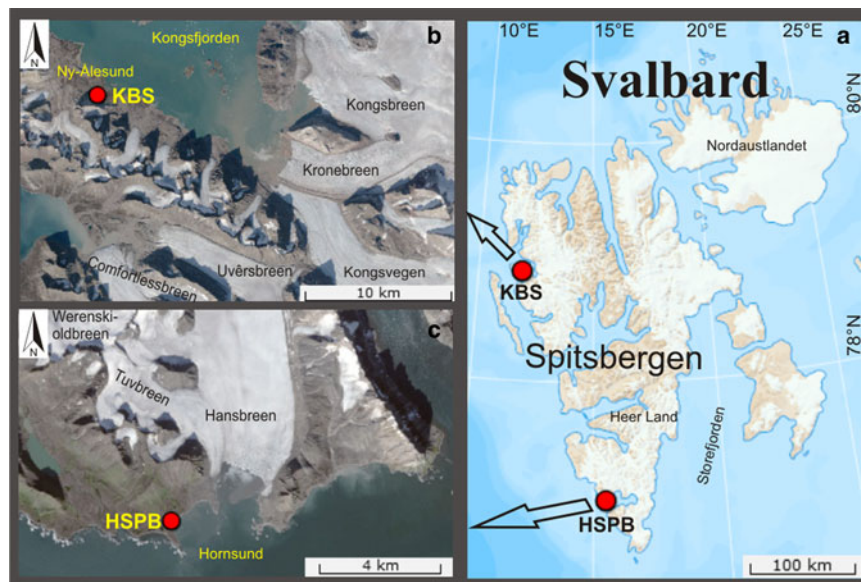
N
Kongsfjorden
b
Ny-Ålesund
KBS
Kongsbreen
Kronebreen
Comfortlessbreen
Uvêrsbreen
Kongsvegen
10 km

N
Werenskioldbreen
c
Tuvbreen
Hansbreen
HSPB
Hornsund
4 km

10°E
15°E
20°E
25°E
a
Svalbard
80°N
Nordaustlandet
KBS
78°N
Spitsbergen
Heer Land
Storfjorden
HSPB
100 km